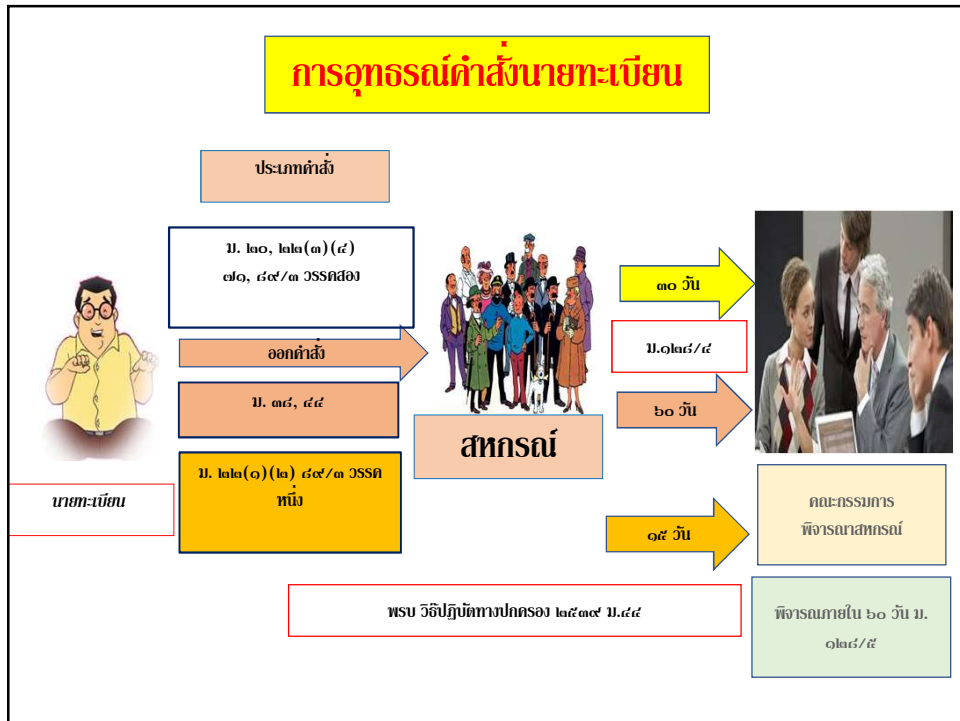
การอุทธรณ์คำสั่งนายทะเบียน

ประเภทคำสั่ง

ม. ๒๐, ๒๒(๓)(๔)
๗๑, ๘๙/๓ วรรคสอง

ออกคำสั่ง

ม. ๓๔, ๔๔

ม. ๒๒(๑)(๒) ๘๙/๓ วรรคหนึ่ง

นายทะเบียน

สหกรณ์

๓๐ วัน

ม.๑๒๘/๔

๖๐ วัน

๑๕ วัน

คณะกรรมการพิจารณาสหกรณ์

พรบ วิธิปฏิบัติทางปกครอง ๒๕๓๙ ม.๔๔

พิจารณาภายใน ๖๐ วัน ม. ๑๒๘/๕